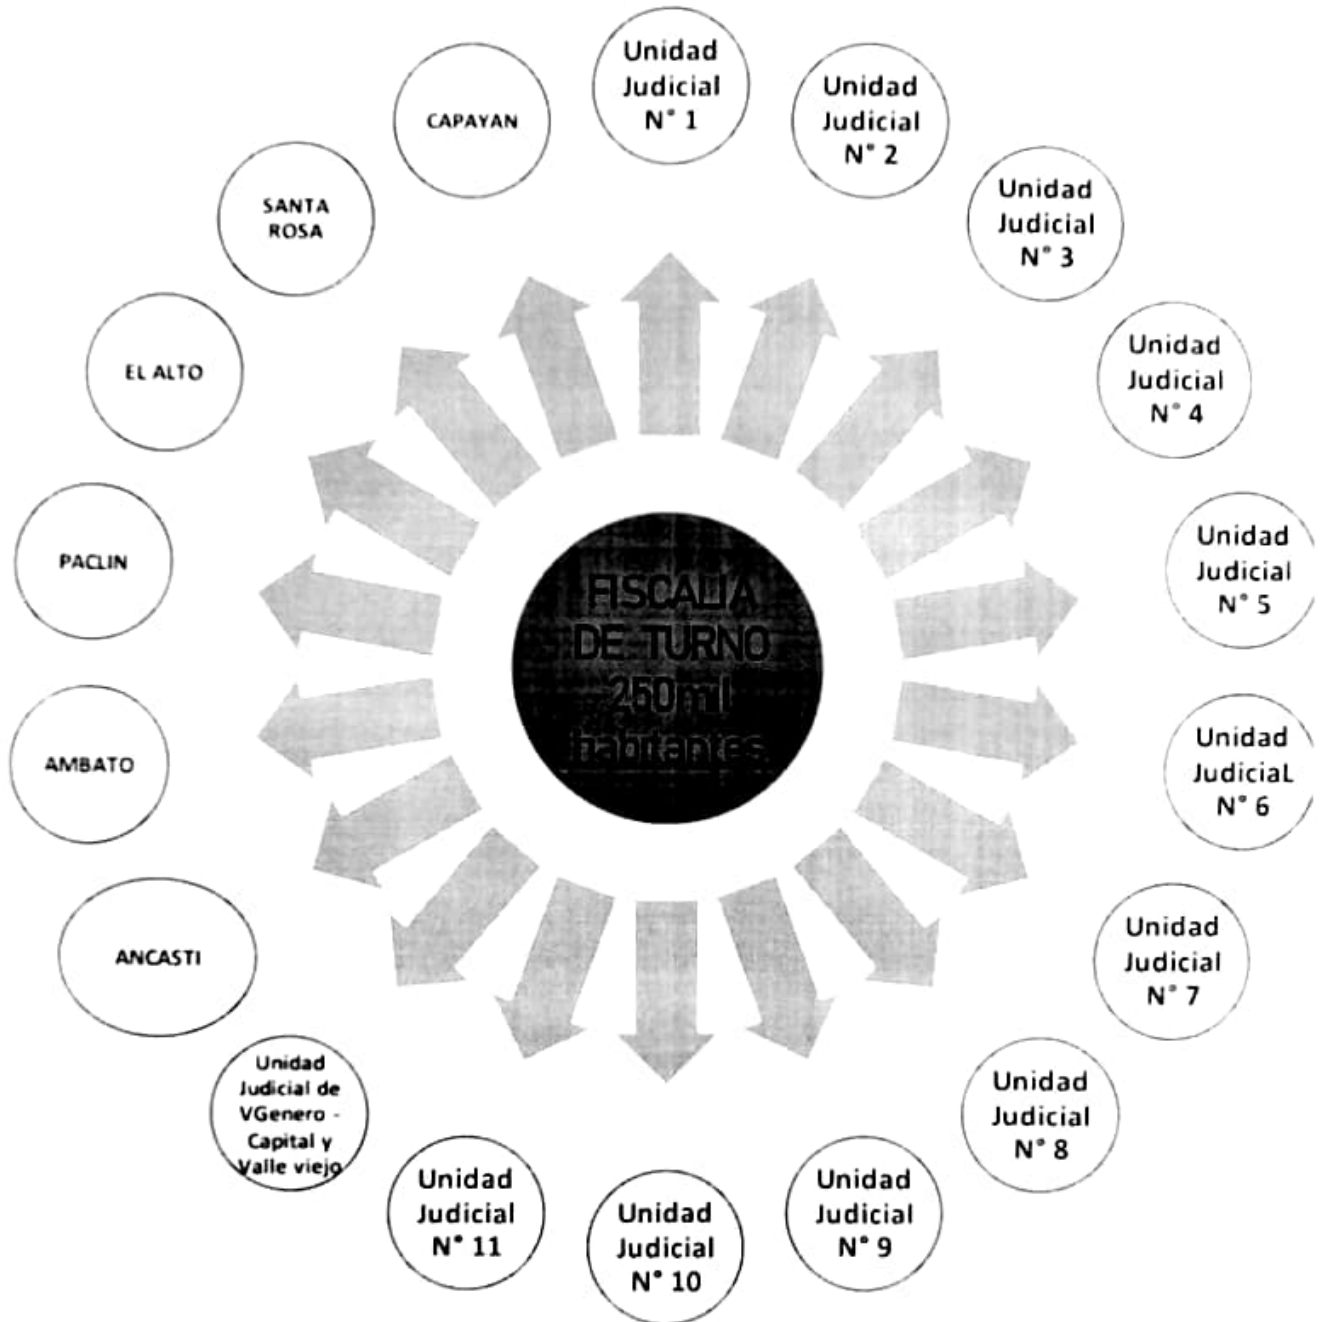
FISCALIA DE TURNO 250mil habitantes

Unidad Judicial N° 1

Unidad Judicial N° 2

Unidad Judicial N° 3

Unidad Judicial N° 4

Unidad Judicial N° 5

Unidad JudiciaL N° 6

Unidad Judicial N° 7

Unidad Judicial N° 8

Unidad Judicial N° 9

Unidad Judicial N° 10

Unidad Judicial N° 11

Unidad Judicial de VGenero - Capital y Valle viejo

ANCASTI

AMBATO

PACLIN

EL ALTO

SANTA ROSA

CAPAYAN